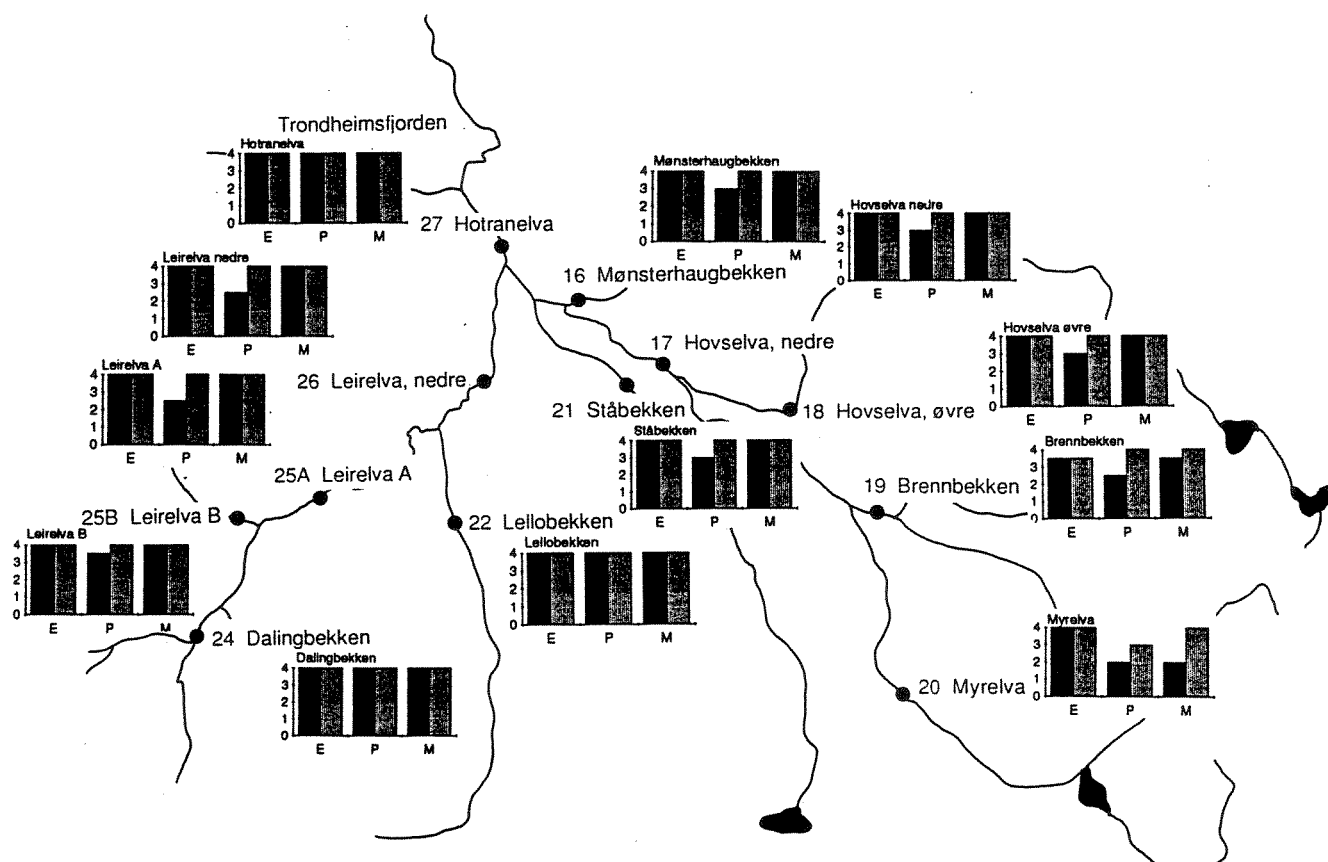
Trondheimsfjorden

Hotranelva
4
3
2
1
0
E P M

27 Hotranelva

Mønsterhaugbekken
4
3
2
1
0
E P M

16 Mønsterhaugbekken

Hovselva nedre
4
3
2
1
0
E P M

Leirelva nedre
4
3
2
1
0
E P M

17 Hovselva, nedre

Hovselva øvre
4
3
2
1
0
E P M

Leirelva A
4
3
2
1
0
E P M

26 Leirelva, nedre

21 Ståbekken

18 Hovselva, øvre

Ståbekken
4
3
2
1
0
E P M

Brennbekken
4
3
2
1
0
E P M

25A Leirelva A

19 Brennbekken

25B Leirelva B

22 Lellobekken

Leirelva B
4
3
2
1
0
E P M

Lellobekken
4
3
2
1
0
E P M

24 Dalingbekken

Myrelva
4
3
2
1
0
E P M

Dalingbekken
4
3
2
1
0
E P M

20 Myrelva